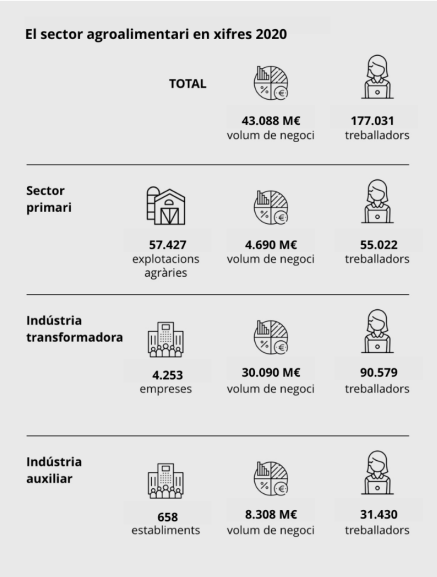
El sector agroalimentari en xifres 2020

TOTAL

43.088 M€
volum de negoci

177.031
treballadors

Sector primari

57.427
explotacions agràries

4.690 M€
volum de negoci

55.022
treballadors

Indústria transformadora

4.253
empreses

30.090 M€
volum de negoci

90.579
treballadors

Indústria auxiliar

658
establiments

8.308 M€
volum de negoci

31.430
treballadors